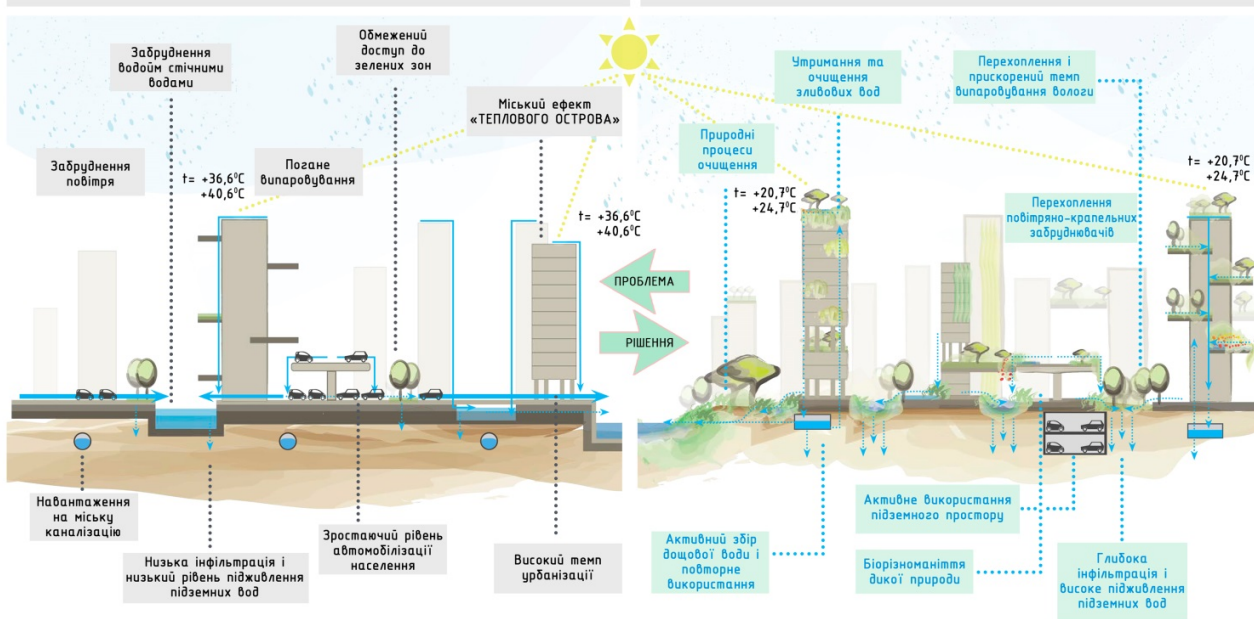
Забруднення водойм стічними водами

Обмежений доступ до зелених зон

Міський ефект «ТЕПЛОВОГО ОСТРОВА»

Забруднення повітря

Погане випаровування

t= +36,6°C +40,6°C

t= +36,6°C +40,6°C

ПРОБЛЕМА

РІШЕННЯ

Навантаження на міську каналізацію

Низька інфільтрація і низький рівень підживлення підземних вод

Зростаючий рівень автомобілізації населення

Високий темп урбанізації

Утримання та очищення зливових вод

Перехоплення і прискорений темп випаровування вологи

Природні процеси очищення

t= +20,7°C +24,7°C

t= +20,7°C +24,7°C

Перехоплення повітряно-крапельних забруднювачів

Активне використання підземного простору

Активний збір дощової води і повторне використання

Біорізноманіття дикої природи

Глибока інфільтрація і високе підживлення підземних вод